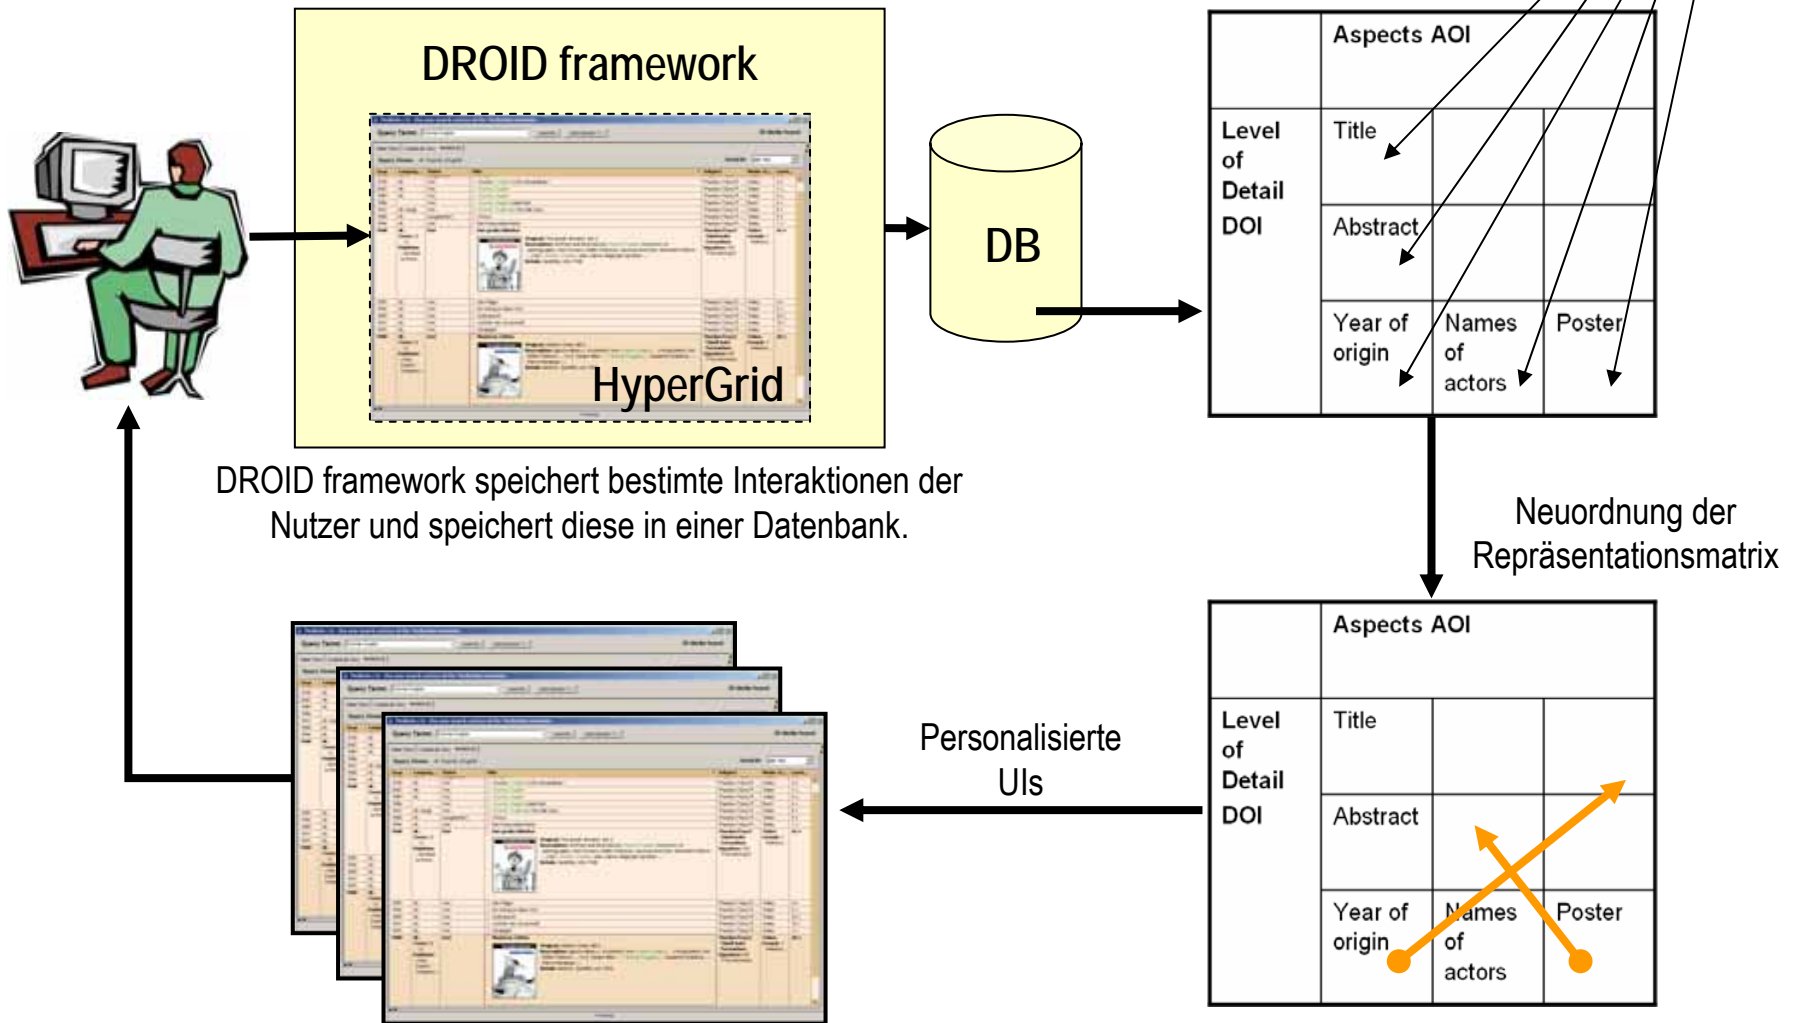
DROID framework

HyperGrid

DB

| | Aspects AOI | | |
|---|---|---|---|
| Level of Detail DOI | Title | | |
| | Abstract | | |
| | Year of origin | Names of actors | Poster |

DROID framework speichert bestimte Interaktionen der Nutzer und speichert diese in einer Datenbank.

Neuordnung der Repräsentationsmatrix

| | Aspects AOI | | |
|---|---|---|---|
| Level of Detail DOI | Title | | |
| | Abstract | | |
| | Year of origin | Names of actors | Poster |

Personalisierte UIs